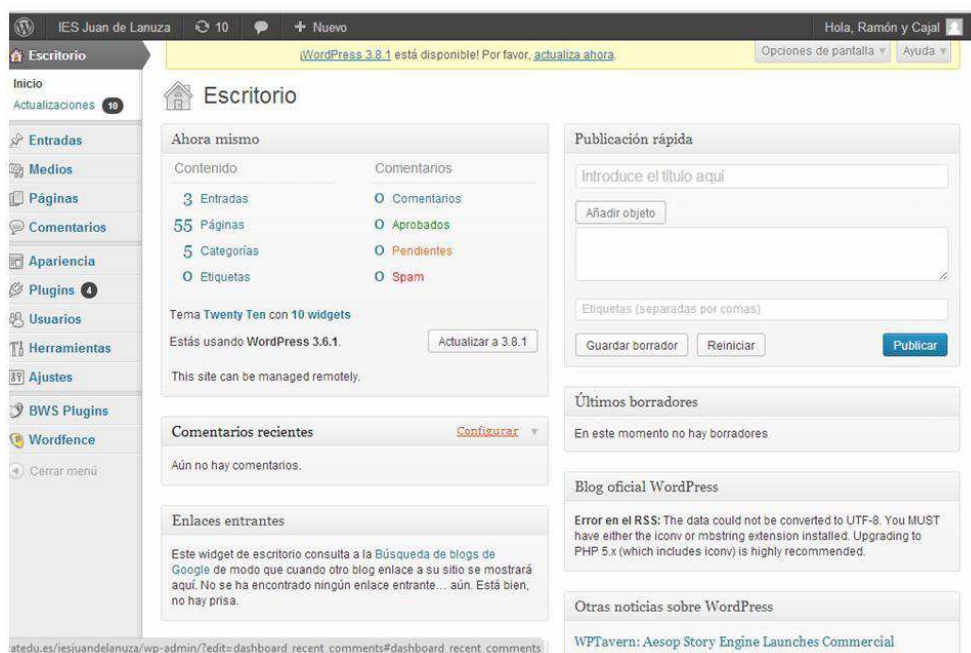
IES Juan de Lanuza 10 + Nuevo Hola, Ramón y Cajal

Escritorio
Inicio
Actualizaciones 10
Entradas
Medios
Páginas
Comentarios
Apariencia
Plugins 4
Usuarios
Herramientas
Ajustes
BWS Plugins
Wordfence
Cerrar menú

¡WordPress 3.8.1 está disponible! Por favor, actualiza ahora.

Opciones de pantalla Ayuda

Escritorio

Ahora mismo

| Contenido | Comentarios |
|---|---|
| 3 Entradas | 0 Comentarios |
| 55 Páginas | 0 Aprobados |
| 5 Categorías | 0 Pendientes |
| 0 Etiquetas | 0 Spam |

Tema Twenty Ten con 10 widgets

Estás usando WordPress 3.6.1. Actualizar a 3.8.1

This site can be managed remotely.

Comentarios recientes Configurar

Aún no hay comentarios.

Enlaces entrantes

Este widget de escritorio consulta a la Búsqueda de blogs de Google de modo que cuando otro blog enlace a su sitio se mostrará aquí. No se ha encontrado ningún enlace entrante… aún. Está bien, no hay prisa.

Publicación rápida

Introduce el título aquí

Añadir objeto

Etiquetas (separadas por comas)

Guardar borrador Reiniciar Publicar

Últimos borradores

En este momento no hay borradores

Blog oficial WordPress

Error en el RSS: The data could not be converted to UTF-8. You MUST have either the iconv or mbstring extension installed. Upgrading to PHP 5.x (which includes iconv) is highly recommended.

Otras noticias sobre WordPress

WPTavern: Aesop Story Engine Launches Commercial

atedu.es/iesjuandelanuza/wp-admin/?edit=dashboard_recent_comments#dashboard_recent_comments